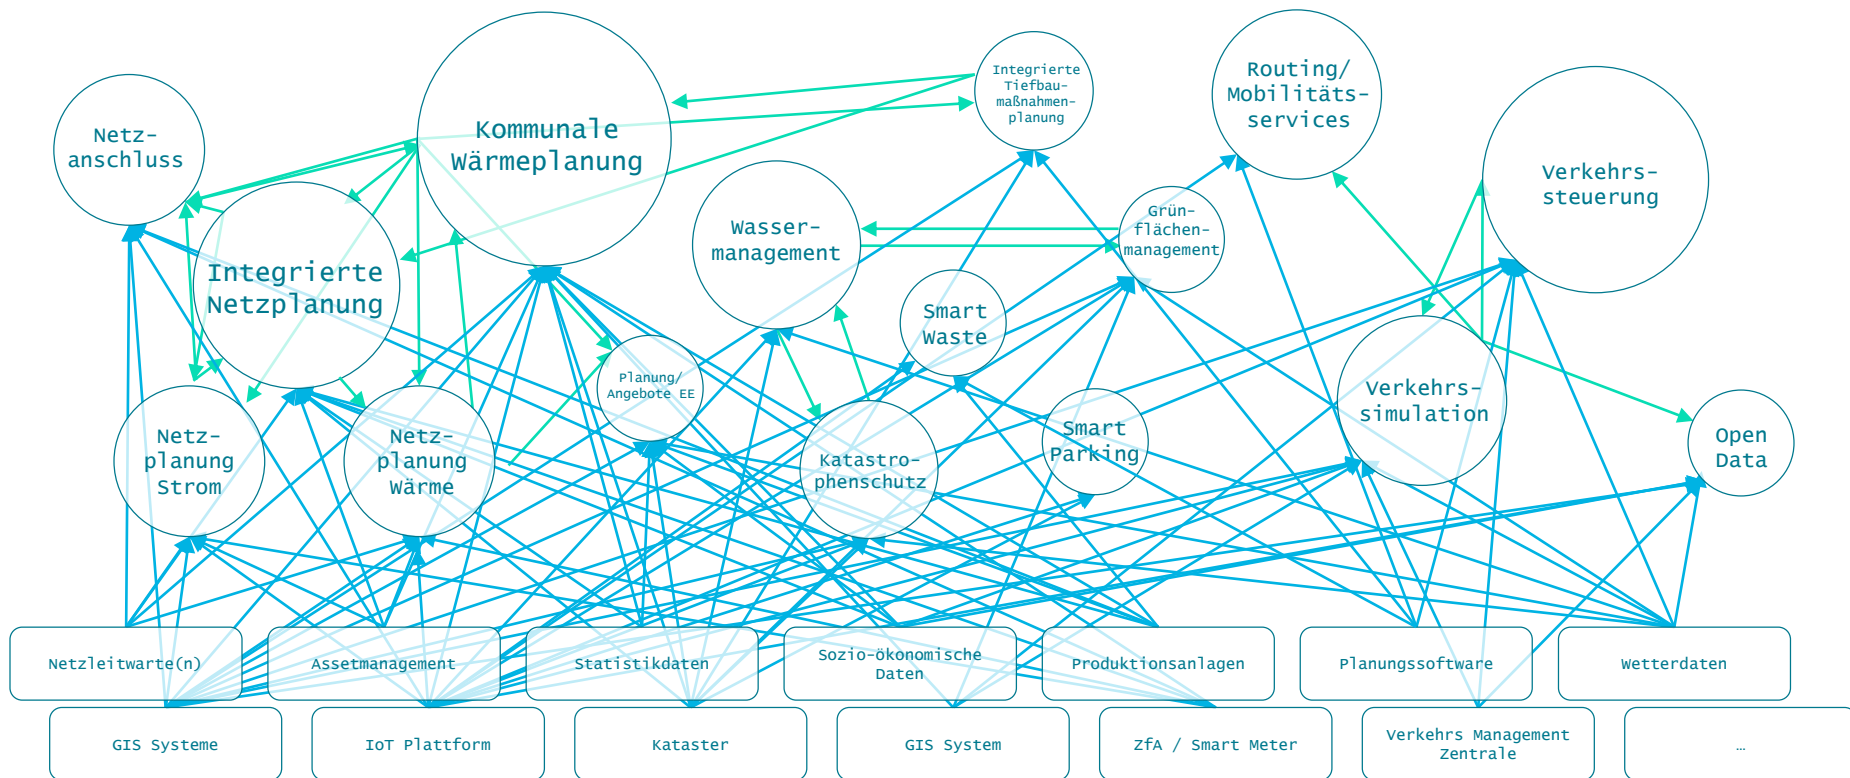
Netzanschluss

Kommunale Wärmeplanung

Integrierte Tiefbaumaßnahmenplanung

Routing/ Mobilitätsservices

Verkehrssteuerung

Integrierte Netzplanung

Wassermanagement

Grünflächenmanagement

Smart Waste

Planung/ Angebote EE

Netzplanung Strom

Netzplanung Wärme

Katastrophenschutz

Smart Parking

Verkehrssimulation

Open Data

Netzleitwarte(n)

Assetmanagement

Statistikdaten

Sozio-ökonomische Daten

Produktionsanlagen

Planungssoftware

Wetterdaten

GIS Systeme

IoT Plattform

Kataster

GIS System

ZfA / Smart Meter

Verkehrs Management Zentrale

...